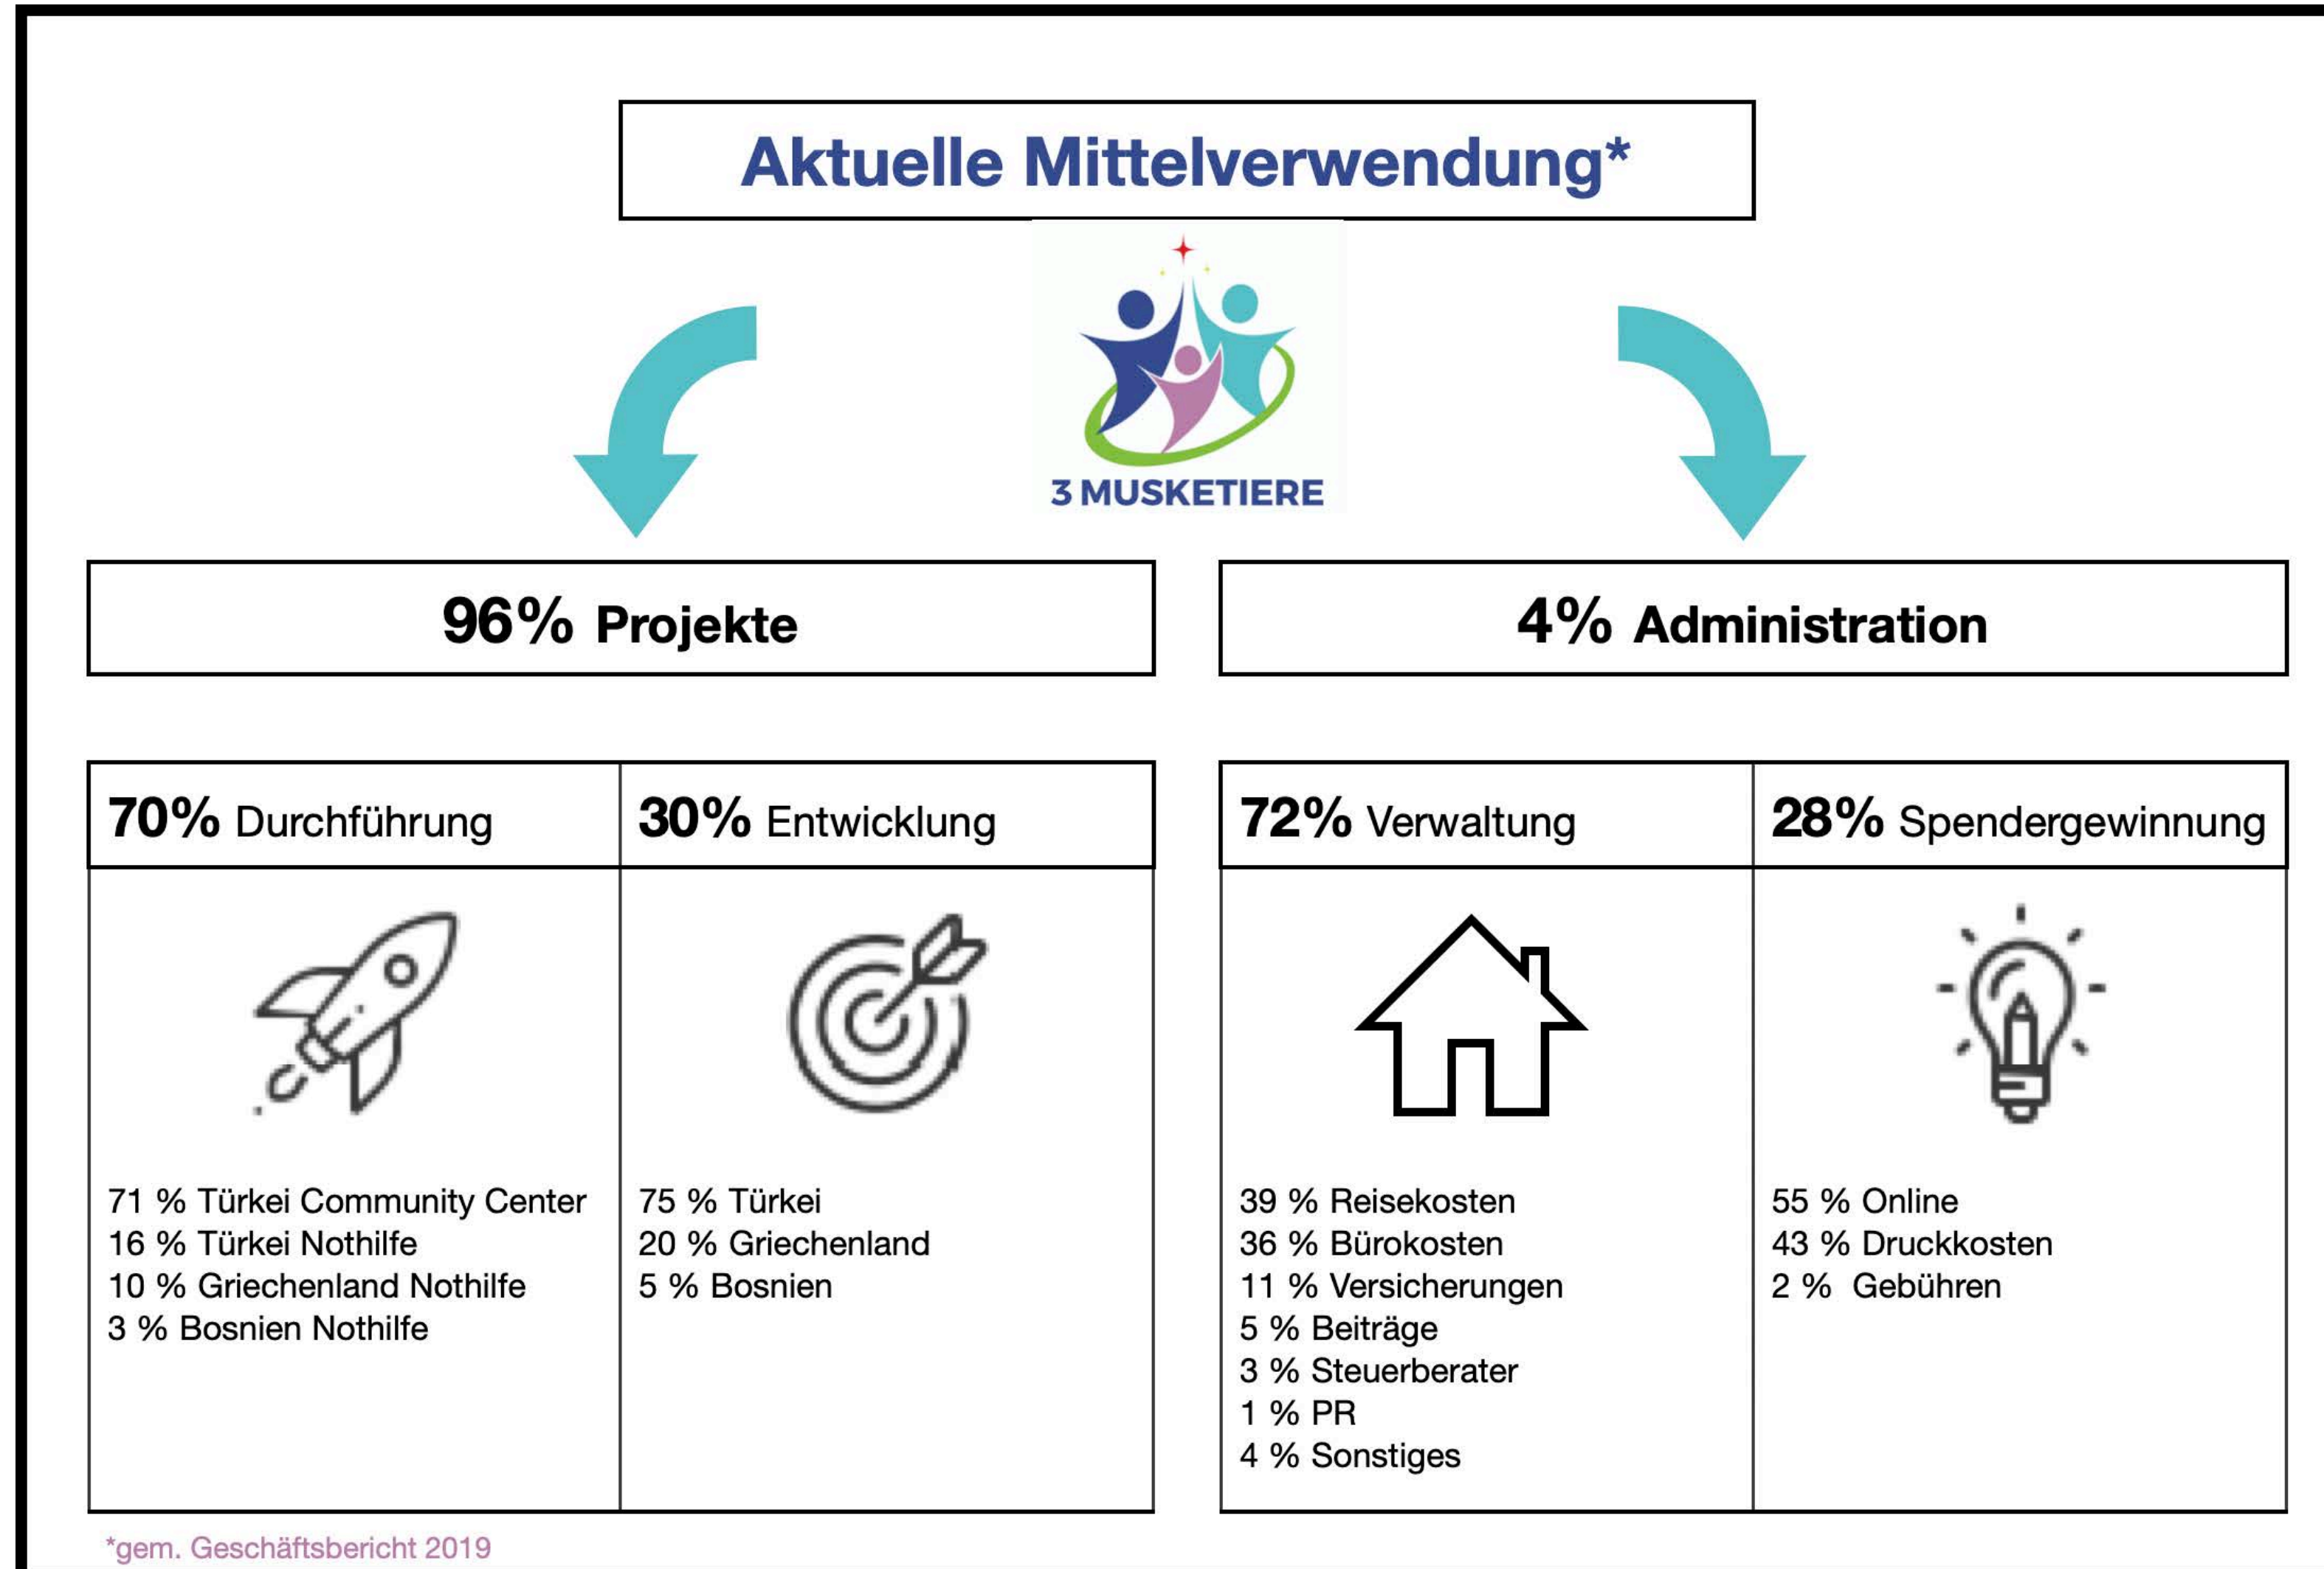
Aktuelle Mittelverwendung*

3 MUSKETIERE

96% Projekte

4% Administration

| 70% Durchführung | 30% Entwicklung |
|---|---|
| 71 % Türkei Community Center<br>16 % Türkei Nothilfe<br>10 % Griechenland Nothilfe<br>3 % Bosnien Nothilfe | 75 % Türkei<br>20 % Griechenland<br>5 % Bosnien |

| 72% Verwaltung | 28% Spendergewinnung |
|---|---|
| 39 % Reisekosten<br>36 % Bürokosten<br>11 % Versicherungen<br>5 % Beiträge<br>3 % Steuerberater<br>1 % PR<br>4 % Sonstiges | 55 % Online<br>43 % Druckkosten<br>2 % Gebühren |

*gem. Geschäftsbericht 2019